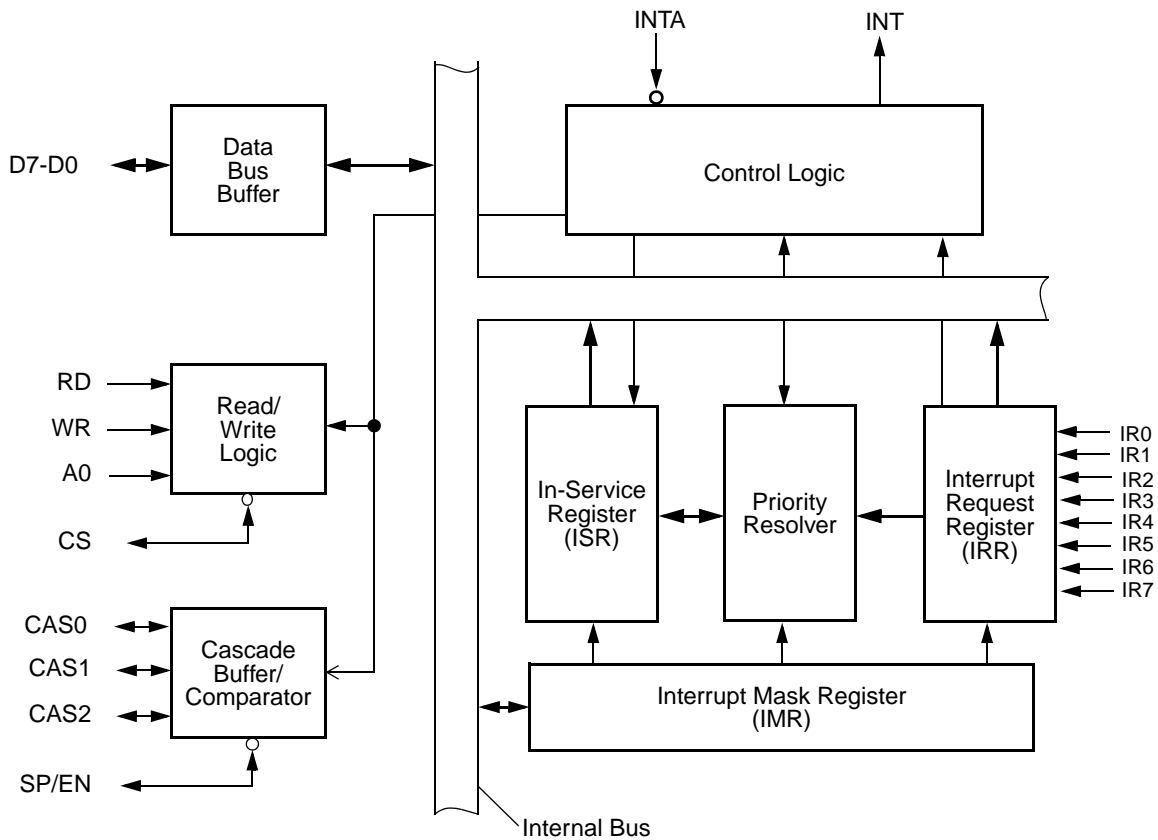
INTA
INT
D7-D0
Data Bus Buffer
Control Logic
RD
WR
A0
Read/ Write Logic
CS
In-Service Register (ISR)
Priority Resolver
Interrupt Request Register (IRR)
IR0
IR1
IR2
IR3
IR4
IR5
IR6
IR7
CAS0
CAS1
CAS2
Cascade Buffer/ Comparator
Interrupt Mask Register (IMR)
SP/EN
Internal Bus